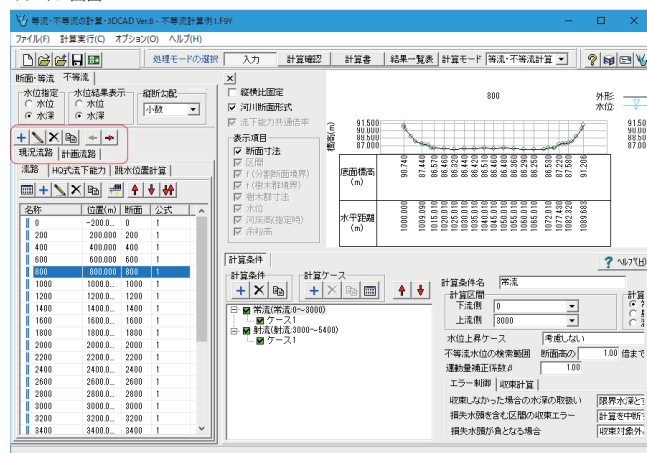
等流・不等流の計算・3DCAD Ver.8 - 不等流計算例1.F8Y

ファイル(F) 計算実行(C) オプション(O) ヘルプ(H)

処理モードの選択 入力 計算確認 計算書 結果一覧表 計算モード 等流・不等流計算

断面・等流 不等流

水位指定 ○ 水位 ● 水深
水位結果表示 ○ 水位 ● 水深
縦断勾配 小数

現況流路 計画流路

流路 HQ式流下能力 跳水位置計算

| 名称 | 位置(m) | 断面 | 公式 |
|---|---|---|---|
| 0 | -200.0... | 0 | 1 |
| 200 | 200.000 | 200 | 1 |
| 400 | 400.000 | 400 | 1 |
| 600 | 600.000 | 600 | 1 |
| 800 | 800.000 | 800 | 1 |
| 1000 | 1000.0... | 1000 | 1 |
| 1200 | 1200.0... | 1200 | 1 |
| 1400 | 1400.0... | 1400 | 1 |
| 1600 | 1600.0... | 1600 | 1 |
| 1800 | 1800.0... | 1800 | 1 |
| 2000 | 2000.0... | 2000 | 1 |
| 2200 | 2200.0... | 2200 | 1 |
| 2400 | 2400.0... | 2400 | 1 |
| 2600 | 2600.0... | 2600 | 1 |
| 2800 | 2800.0... | 2800 | 1 |
| 3000 | 3000.0... | 3000 | 1 |
| 3200 | 3200.0... | 3200 | 1 |
| 3400 | 3400.0... | 3400 | 1 |

縦横比固定
河川断面形式
流下能力共通倍率
表示項目
断面寸法
区間
f (分割断面境界)
f (樹木群境界)
樹木群寸法
水位
河床高(指定時)
余裕高

800

外形: 水位:

91.500 90.000 89.000 88.000 87.000
標高(m)

底面標高(m)
90.740 87.440 86.650 86.450 86.420 86.400 86.380 86.350 86.400 86.420 86.450 86.650 87.580 91.206

水平距離(m)
1000.000 1009.090 1015.090 1025.090 1035.090 1045.090 1050.090 1055.090 1060.090 1066.010 1072.010 1074.100 1082.320 1085.000

91.500 90.000 89.000 88.000 87.000

計算条件
計算条件 計算ケース
常流(常流0～3000)
ケース1
射流(射流3000～5400)
ケース1

ヘルプ(H)

計算条件名 常流
計算区間
下流側 0
上流側 3000
計算
水位上昇ケース 考慮しない
不等流水位の検索範囲 断面高の 1.00 倍まで
運動量補正係数β 1.00
エラー制御 収束計算
収束しなかった場合の水深の取扱い 限界水深とす
損失水頭を含む区間の収束エラー 計算を中断
損失水頭が負となる場合 収束対象外